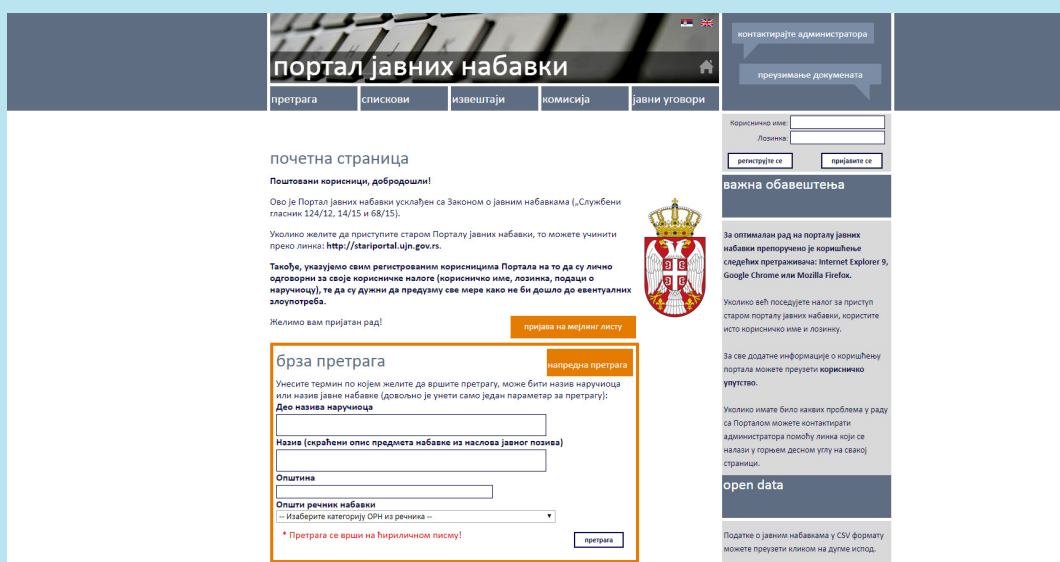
портал јавних набавки

претрага | спискови | извештаји | комисија | јавни уговори

контактирајте администратора

преузимање докумената

Корисничко име:
Лозинка:
региструјте се | пријавите се

почетна страница

Поштовани корисници, добродошли!

Ово је Портал јавних набавки усклађен са Законом о јавним набавкама („Службени гласник 124/12, 14/15 и 68/15).

Уколико желите да приступите старом Порталу јавних набавки, то можете учинити преко линка: http://stariportal.ujn.gov.rs.

Такође, указујемо свим регистрованим корисницима Портала на то да су лично одговорни за своје корисничке налоге (корисничко име, лозинка, подаци о наручиоцу), те да су дужни да предузму све мере како не би дошло до евентуалних злоупотреба.

Желимо вам пријатан рад!

пријава на мејлинг листу

брза претрага

напредна претрага

Унесите термин по којем желите да вршите претрагу, може бити назив наручиоца или назив јавне набавке (довољно је унети само један параметар за претрагу):

Део назива наручиоца

Назив (скраћени опис предмета набавке из наслова јавног позива)

Општина

Општи речник набавки

-- Изаберите категорију ОРН из речника --

* Претрага се врши на ћириличном писму!

претрага

важна обавештења

За оптималан рад на порталу јавних набавки препоручено је коришћење следећих претраживача: Internet Explorer 9, Google Chrome или Mozilla Firefox.

Уколико већ поседујете налог за приступ старом порталу јавних набавки, користите исто корисничко име и лозинку.

За све додатне информације о коришћењу портала можете преузети корисничко упутство.

Уколико имате било каквих проблема у раду са Порталом можете контактирати администратора помоћу линка који се налази у горњем десном углу на свакој страници.

open data

Податке о јавним набавкама у CSV формату можете преузети кликом на дугме испод.